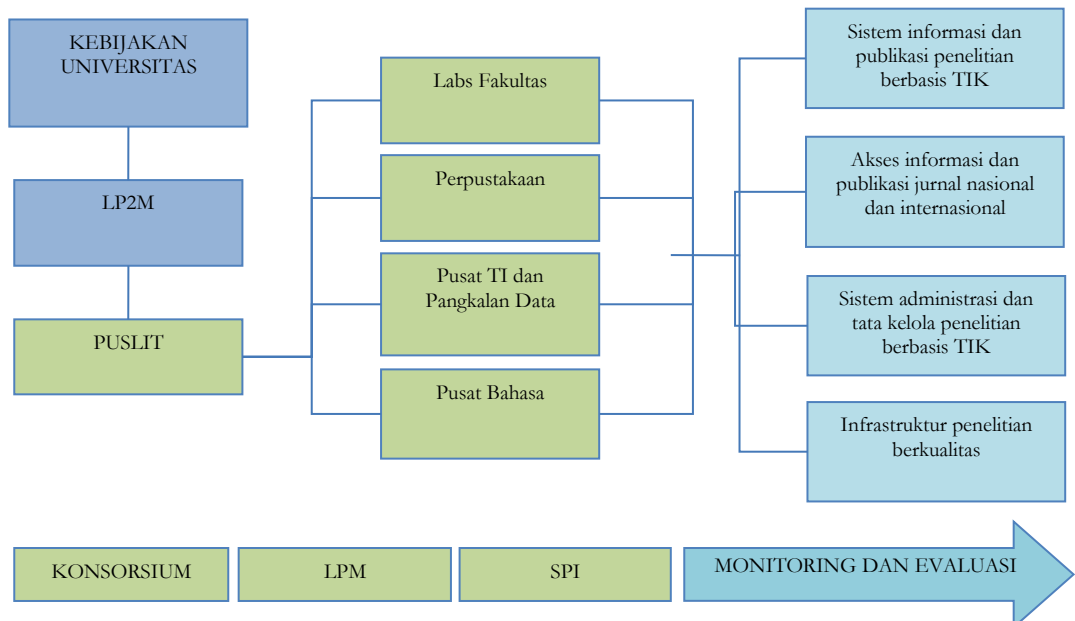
KEBIJAKAN UNIVERSITAS

LP2M

PUSLIT

Labs Fakultas

Perpustakaan

Pusat TI dan Pangkalan Data

Pusat Bahasa

Sistem informasi dan publikasi penelitian berbasis TIK

Akses informasi dan publikasi jurnal nasional dan internasional

Sistem administrasi dan tata kelola penelitian berbasis TIK

Infrastruktur penelitian berkualitas

KONSORSIUM

LPM

SPI

MONITORING DAN EVALUASI